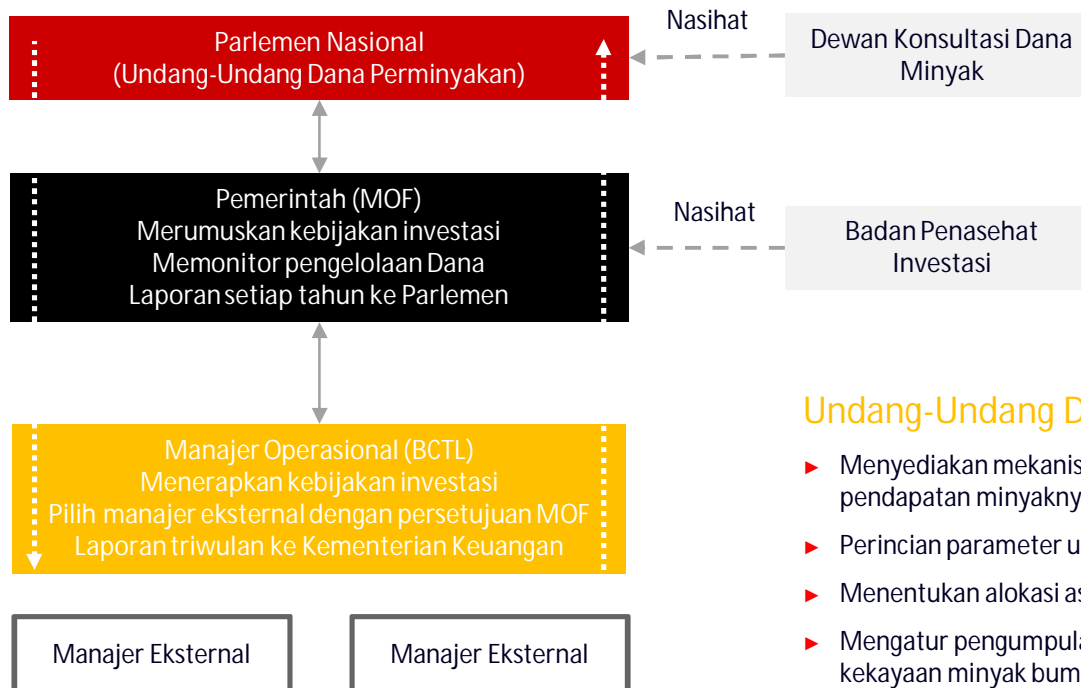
Parlemen Nasional
(Undang-Undang Dana Perminyakan)

Nasihat

Dewan Konsultasi Dana Minyak

Pemerintah (MOF)
Merumuskan kebijakan investasi
Memonitor pengelolaan Dana
Laporan setiap tahun ke Parlemen

Nasihat

Badan Penasehat Investasi

Manajer Operasional (BCTL)
Menerapkan kebijakan investasi
Pilih manajer eksternal dengan persetujuan MOF
Laporan triwulan ke Kementerian Keuangan

Manajer Eksternal

Manajer Eksternal

Undang-Undang D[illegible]

► Menyediakan mekanis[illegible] pendapatan minyakny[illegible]

► Perincian parameter u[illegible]

► Menentukan alokasi as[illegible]

► Mengatur pengumpula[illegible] kekayaan minyak bum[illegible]